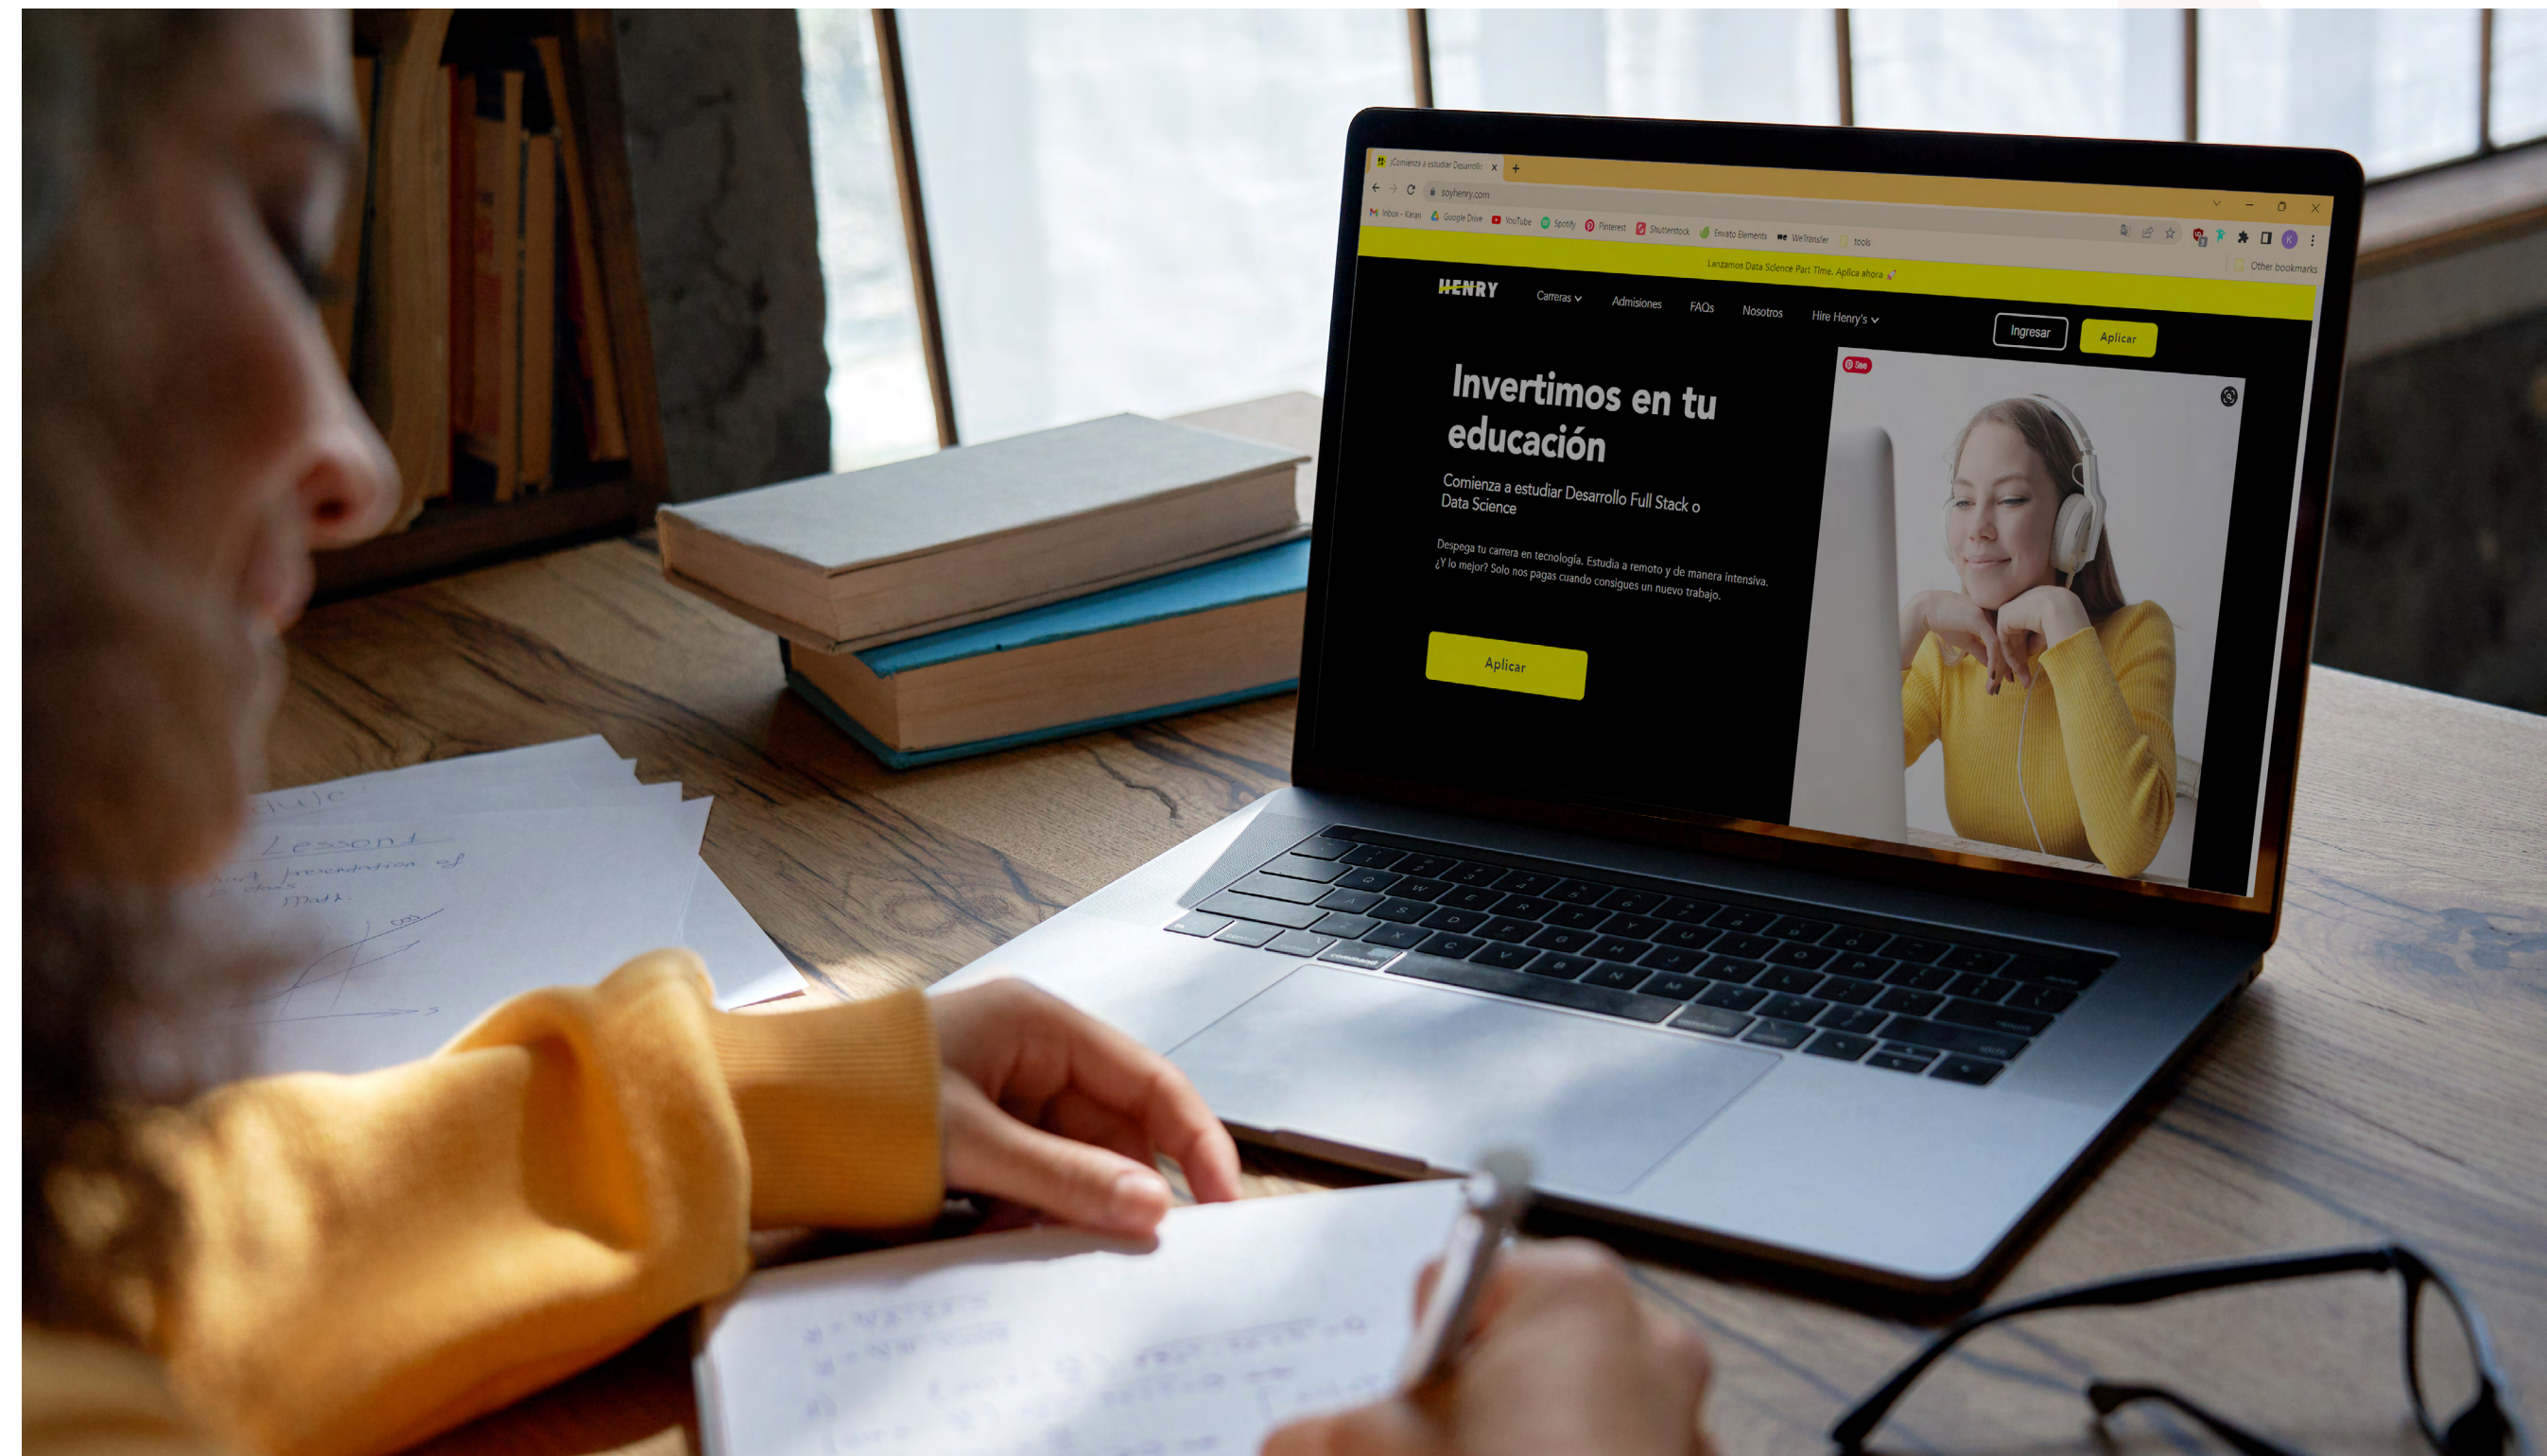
¡Comienza a estudiar Desarrollo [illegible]
soyhenry.com
Inbox - Karan  Google Drive  YouTube  Spotify  Pinterest  Shutterstock  Envato Elements  WeTransfer  tools
Other bookmarks
Lanzamos Data Science Part Time. Aplica ahora

HENRY  Carreras  Admisiones  FAQs  Nosotros  Hire Henry's  Ingresar  Aplicar

Invertimos en tu educación

Comienza a estudiar Desarrollo Full Stack o Data Science

Despega tu carrera en tecnología. Estudia a remoto y de manera intensiva. ¿Y lo mejor? Solo nos pagas cuando consigues un nuevo trabajo.

Aplicar

Save

Lesson
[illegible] presentation of
Math